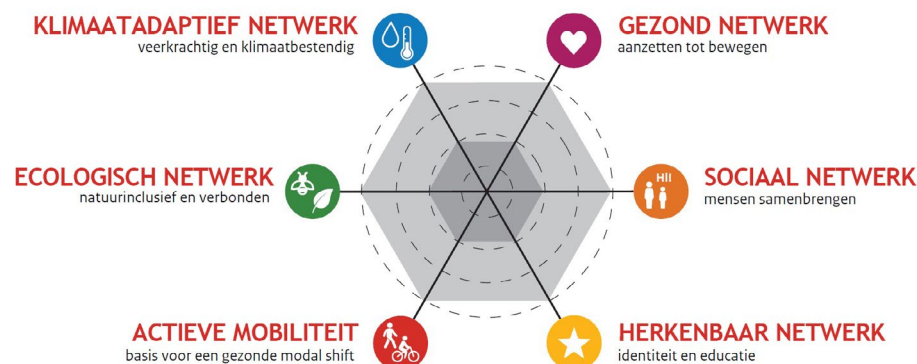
KLIMAATADAPTIEF NETWERK
veerkrachtig en klimaatbestendig

GEZOND NETWERK
aanzetten tot bewegen

ECOLOGISCH NETWERK
natuurinclusief en verbonden

SOCIAAL NETWERK
mensen samenbrengen

ACTIEVE MOBILITEIT
basis voor een gezonde modal shift

HERKENBAAR NETWERK
identiteit en educatie